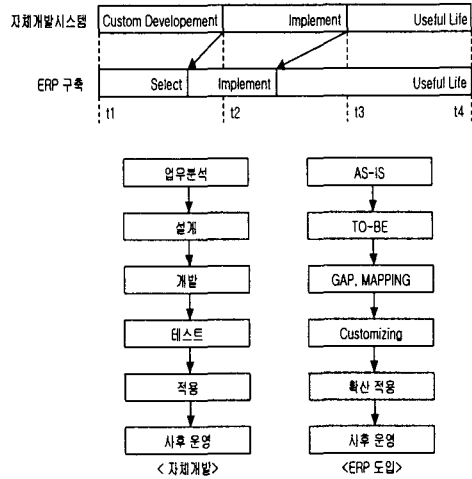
자체개발시스템 Custom Developement Implement Useful Life

ERP 구축 Select Implement Useful Life

t1 t2 t3 t4

업무분석

설계

개발

테스트

적용

사후 운영

< 자체개발>

AS-IS

TO-BE

GAP, MAPPING

Customizing

확산 적용

사후 운영

<ERP 도입>